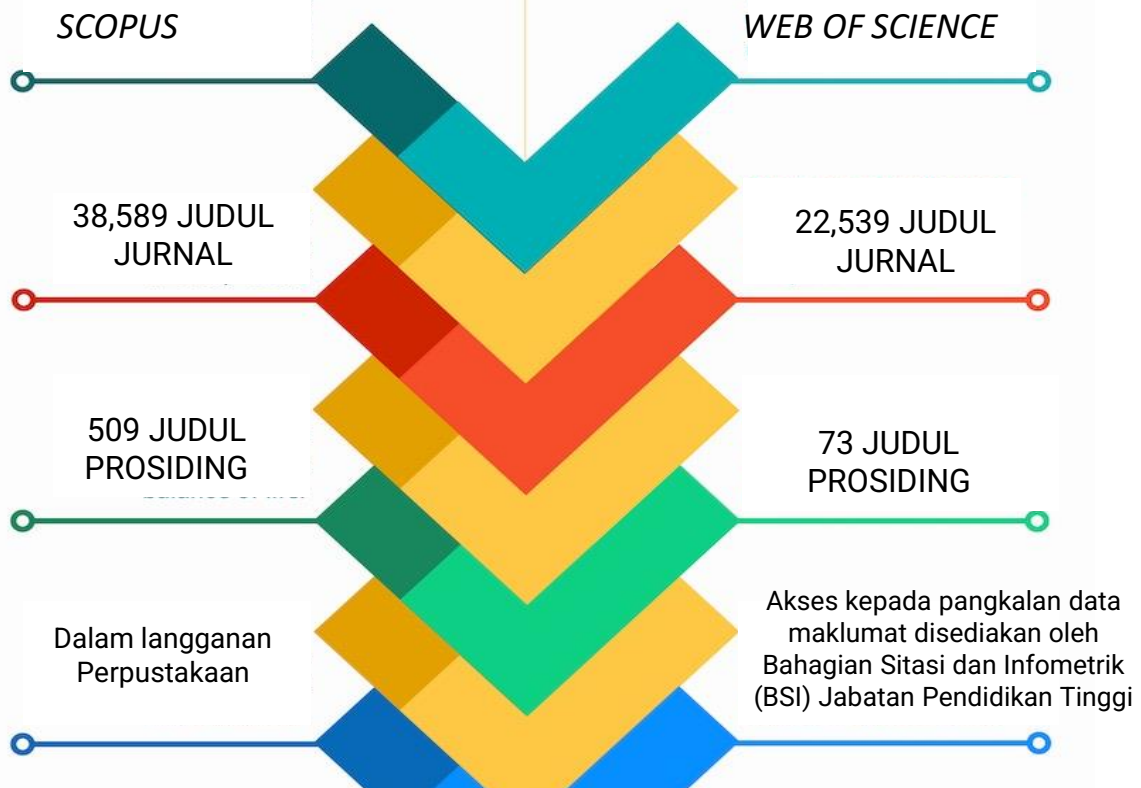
SCOPUS

WEB OF SCIENCE

38,589 JUDUL JURNAL

22,539 JUDUL JURNAL

509 JUDUL PROSIDING

73 JUDUL PROSIDING

Dalam langganan Perpustakaan

Akses kepada pangkalan data maklumat disediakan oleh Bahagian Sitasi dan Infometrik (BSI) Jabatan Pendidikan Tinggi